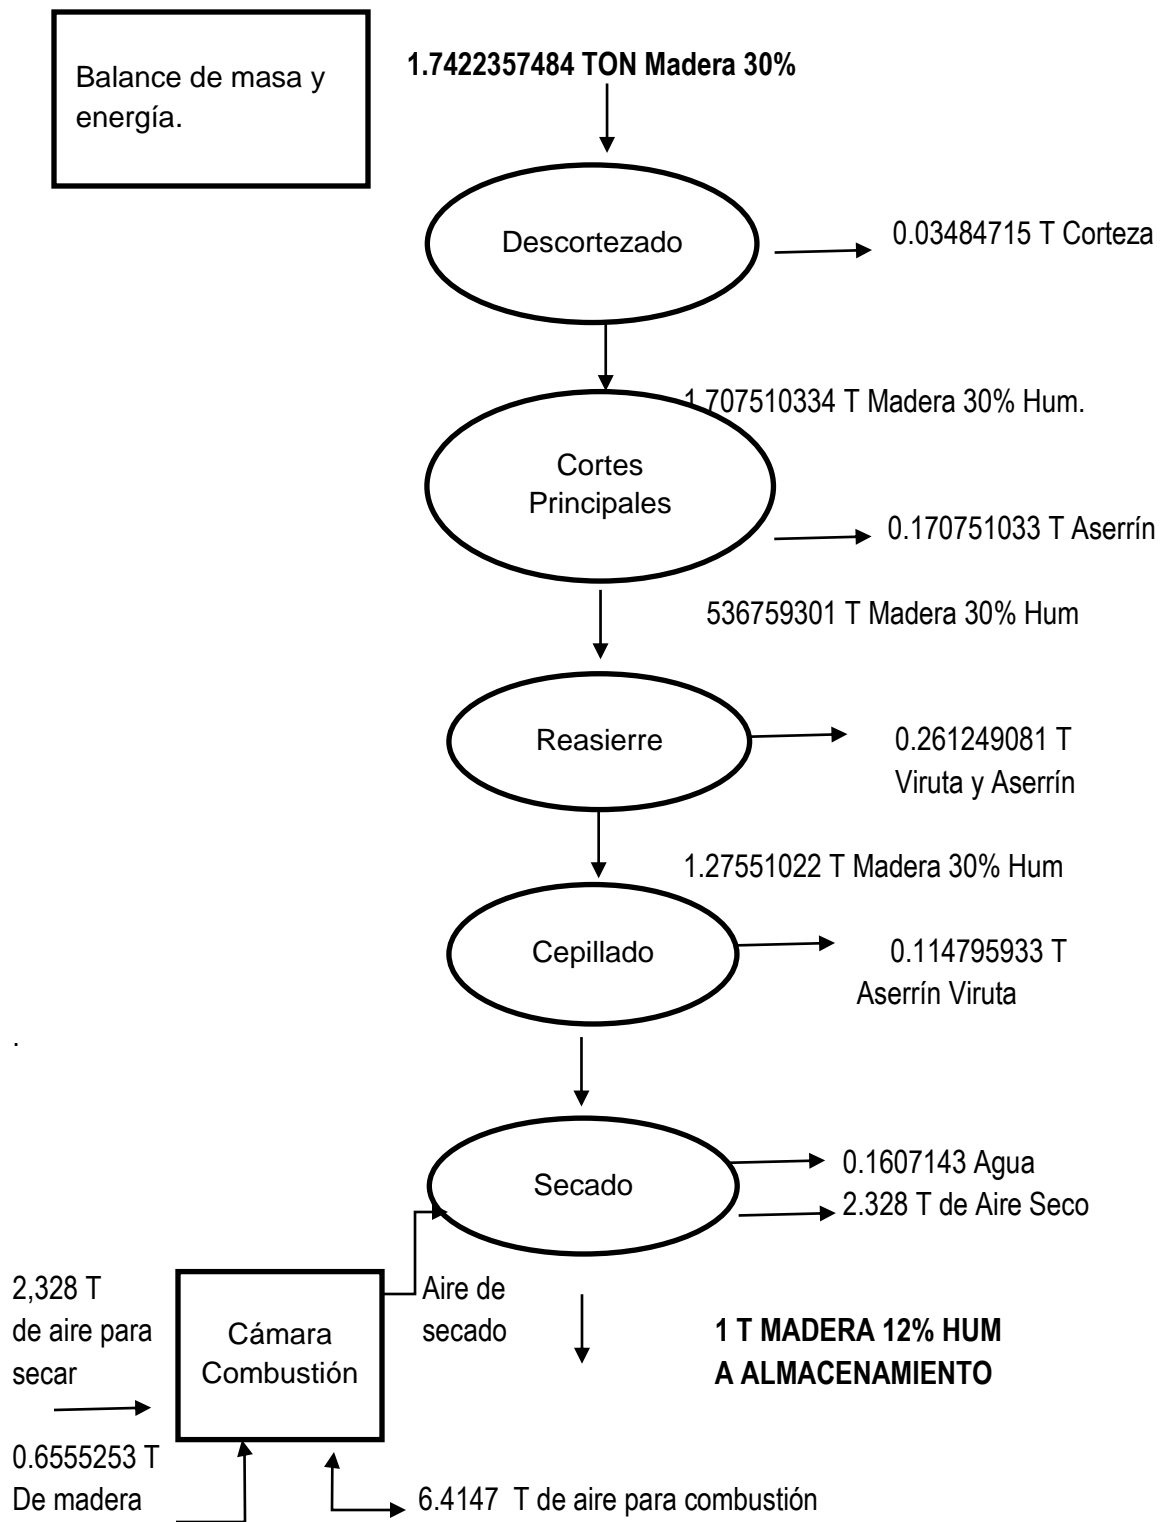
Balance de masa y energía.

**1.7422357484 TON Madera 30%**

Descortezado

0.03484715 T Corteza

1.707510334 T Madera 30% Hum.

Cortes Principales

0.170751033 T Aserrín

536759301 T Madera 30% Hum

Reasierre

0.261249081 T Viruta y Aserrín

1.27551022 T Madera 30% Hum

Cepillado

0.114795933 T Aserrín Viruta

.

Secado

0.1607143 Agua

2.328 T de Aire Seco

2,328 T de aire para secar

Cámara Combustión

Aire de secado

**1 T MADERA 12% HUM A ALMACENAMIENTO**

0.6555253 T De madera

6.4147 T de aire para combustión